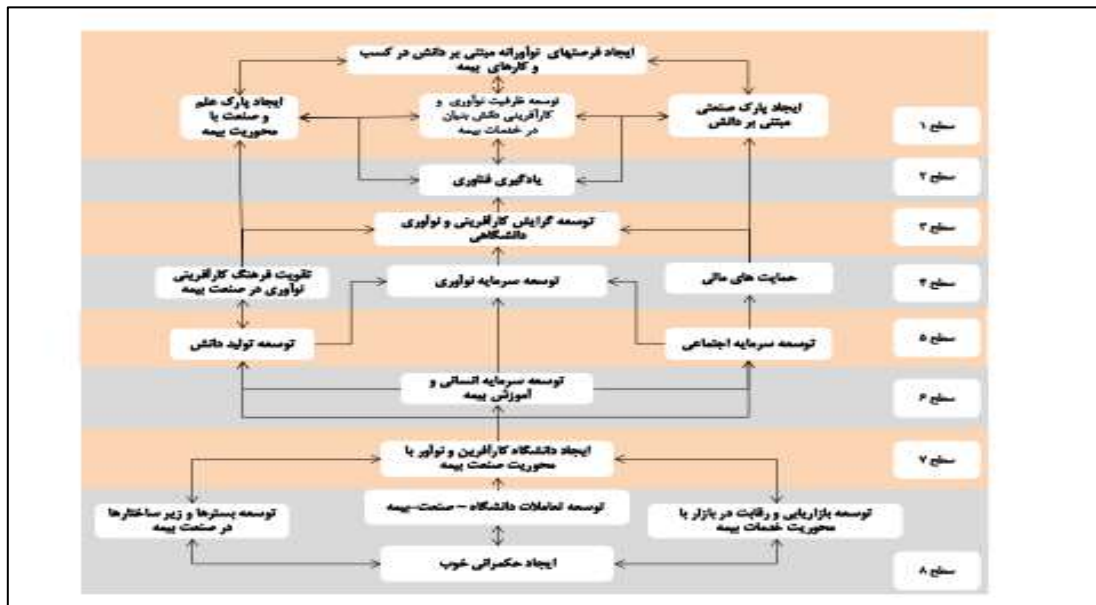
ایجاد فرصتهای نوآورانه مبتنی بر دانش در کسب و کارهای بیمه

ایجاد پارک علم و صنعت با محوریت بیمه

توسعه ظرفیت نوآوری و کارآفرینی دانش بنیان در خدمات بیمه

ایجاد پارک صنعتی مبتنی بر دانش

سطح ۱

یادگیری فناوری

سطح ۲

توسعه گرایش کارآفرینی و نوآوری دانشگاهی

سطح ۳

تقویت فرهنگ کارآفرینی نوآوری در صنعت بیمه

توسعه سرمایه نوآوری

حمایت های مالی

سطح ۴

توسعه تولید دانش

توسعه سرمایه اجتماعی

سطح ۵

توسعه سرمایه انسانی و آموزش بیمه

سطح ۶

ایجاد دانشگاه کارآفرین و نوآور با محوریت صنعت بیمه

سطح ۷

توسعه بسترها و زیر ساختارها در صنعت بیمه

توسعه تعاملات دانشگاه – صنعت-بیمه

توسعه بازاریابی و رقابت در بازار با محوریت خدمات بیمه

ایجاد حکمرانی خوب

سطح ۸